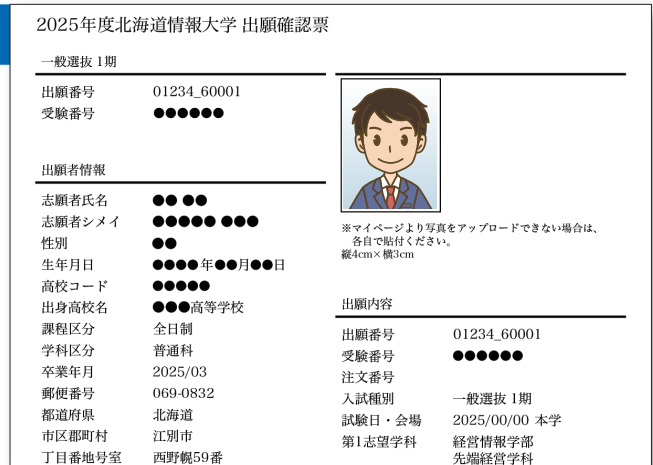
2025年度北海道情報大学 出願確認票

一般選抜 1期

| | |
|---|---|
| 出願番号 | 01234_60001 |
| 受験番号 | ●●●●●● |

出願者情報

| | |
|---|---|
| 志願者氏名 | ●● ●● |
| 志願者シメイ | ●●●●● ●●● |
| 性別 | ●● |
| 生年月日 | ●●●●年●●月●●日 |
| 高校コード | ●●●●● |
| 出身高校名 | ●●●高等学校 |
| 課程区分 | 全日制 |
| 学科区分 | 普通科 |
| 卒業年月 | 2025/03 |
| 郵便番号 | 069-0832 |
| 都道府県 | 北海道 |
| 市区郡町村 | 江別市 |
| 丁目番地号室 | 西野幌59番 |

※マイページより写真をアップロードできない場合は、各自で貼付ください。
縦4cm×横3cm

出願内容

| | |
|---|---|
| 出願番号 | 01234_60001 |
| 受験番号 | ●●●●●● |
| 注文番号 | |
| 入試種別 | 一般選抜 1期 |
| 試験日・会場 | 2025/00/00 本学 |
| 第1志望学科 | 経営情報学部 先端経営学科 |